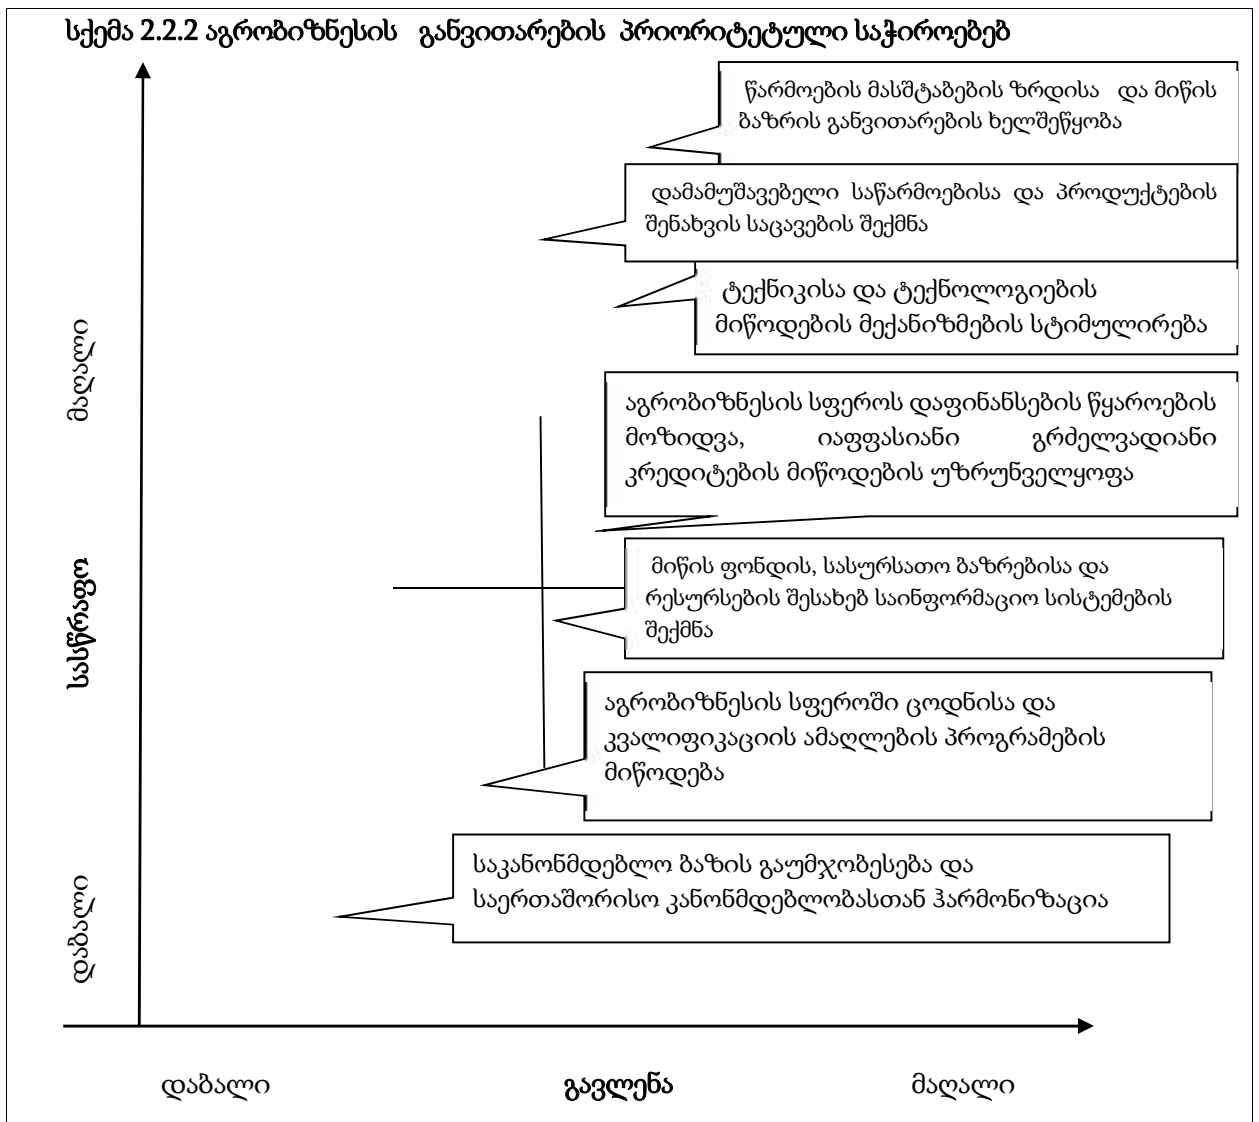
სქემა 2.2.2 აგრობიზნესის განვითარების პრიორიტეტული საჭიროებებ

წარმოების მასშტაბების ზრდისა და მიწის ბაზრის განვითარების ხელშეწყობა

დამამუშავებელი საწარმოებისა და პროდუქტების შენახვის საცავების შექმნა

ტექნიკისა და ტექნოლოგიების მიწოდების მექანიზმების სტიმულირება

მაღალი

აგრობიზნესის სფეროს დაფინანსების წყაროების მოზიდვა, იაფფასიანი გრძელვადიანი კრედიტების მიწოდების უზრუნველყოფა

საჭიროება

მიწის ფონდის, სასურსათო ბაზრებისა და რესურსების შესახებ საინფორმაციო სისტემების შექმნა

აგრობიზნესის სფეროში ცოდნისა და კვალიფიკაციის ამაღლების პროგრამების მიწოდება

საკანონმდებლო ბაზის გაუმჯობესება და საერთაშორისო კანონმდებლობასთან ჰარმონიზაცია

დაბალი

დაბალი

გავლენა

მაღალი